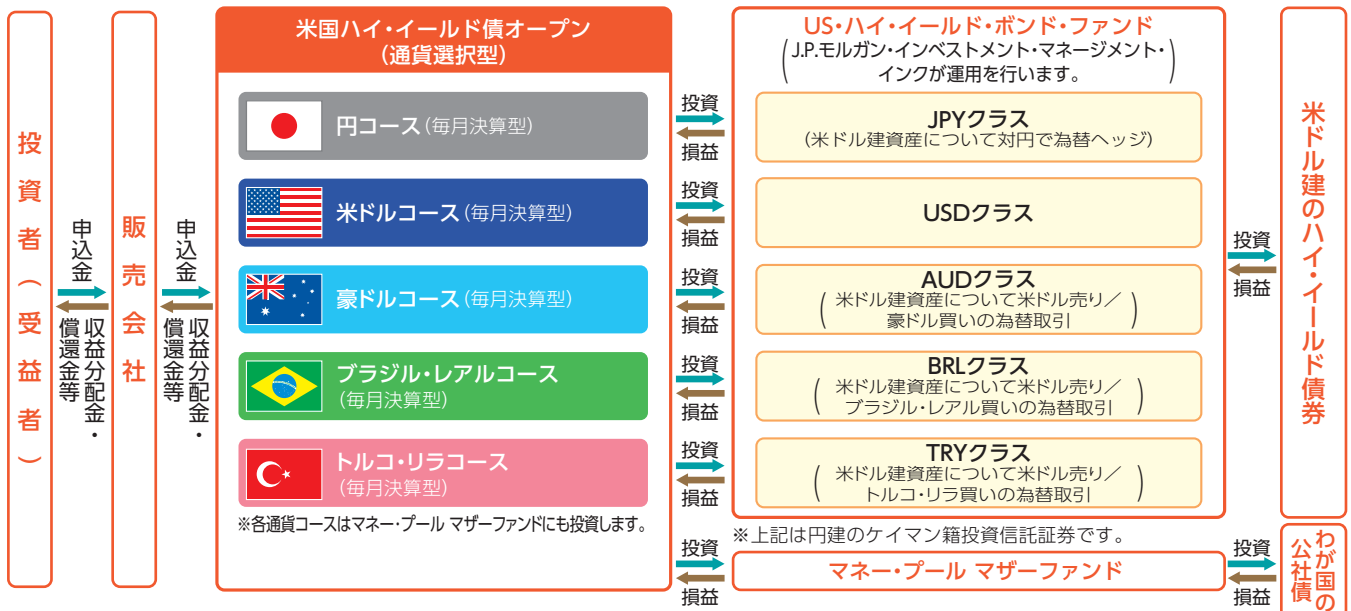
投資者（受益者）

申込金

収益分配金・償還金等

販売会社

申込金

収益分配金・償還金等

米国ハイ・イールド債オープン（通貨選択型）

円コース（毎月決算型）

米ドルコース（毎月決算型）

豪ドルコース（毎月決算型）

ブラジル・レアルコース（毎月決算型）

トルコ・リラコース（毎月決算型）

※各通貨コースはマネー・プール マザーファンドにも投資します。

投資
損益

投資
損益

投資
損益

投資
損益

投資
損益

US・ハイ・イールド・ボンド・ファンド
（J.P.モルガン・インベストメント・マネージメント・インクが運用を行います。）

JPYクラス
（米ドル建資産について対円で為替ヘッジ）

USDクラス

AUDクラス
（米ドル建資産について米ドル売り／豪ドル買いの為替取引）

BRLクラス
（米ドル建資産について米ドル売り／ブラジル・レアル買いの為替取引）

TRYクラス
（米ドル建資産について米ドル売り／トルコ・リラ買いの為替取引）

※上記は円建のケイマン籍投資信託証券です。

投資
損益

マネー・プール マザーファンド

投資
損益

投資
損益

米ドル建のハイ・イールド債券

わが国の公社債